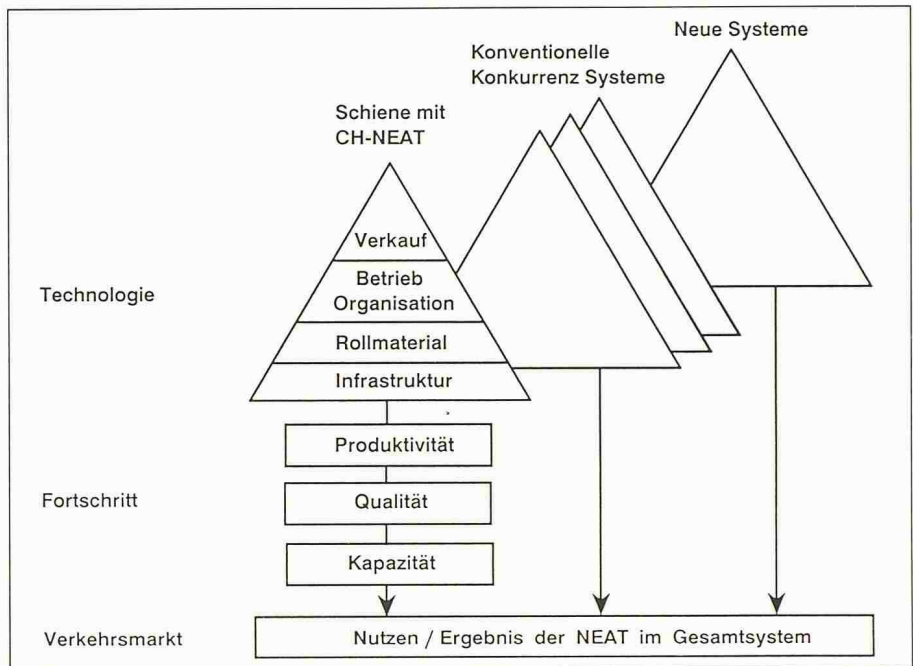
Neue Systeme

Konventionelle Konkurrenz Systeme

Schiene mit CH-NEAT

Verkauf

Betrieb Organisation

Rollmaterial

Infrastruktur

Technologie

Produktivität

Fortschritt

Qualität

Kapazität

Verkehrsmarkt

Nutzen / Ergebnis der NEAT im Gesamtsystem